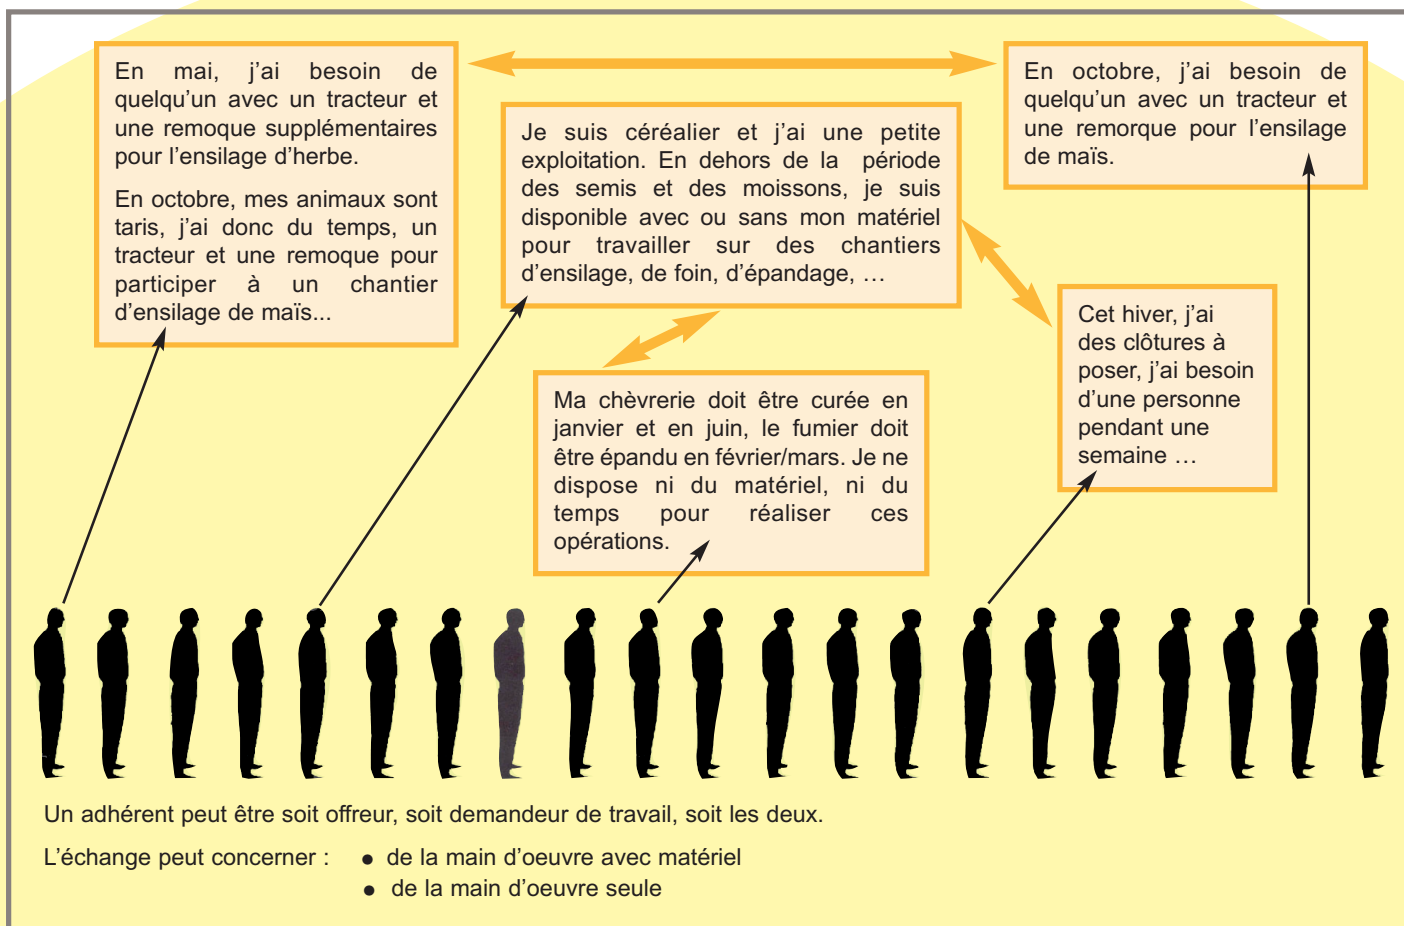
En mai, j'ai besoin de quelqu'un avec un tracteur et une remoque supplémentaires pour l'ensilage d'herbe.

En octobre, mes animaux sont taris, j'ai donc du temps, un tracteur et une remoque pour participer à un chantier d'ensilage de maïs...

Je suis céréalier et j'ai une petite exploitation. En dehors de la période des semis et des moissons, je suis disponible avec ou sans mon matériel pour travailler sur des chantiers d'ensilage, de foin, d'épandage, …

En octobre, j'ai besoin de quelqu'un avec un tracteur et une remorque pour l'ensilage de maïs.

Ma chèvrerie doit être curée en janvier et en juin, le fumier doit être épandu en février/mars. Je ne dispose ni du matériel, ni du temps pour réaliser ces opérations.

Cet hiver, j'ai des clôtures à poser, j'ai besoin d'une personne pendant une semaine …

Un adhérent peut être soit offreur, soit demandeur de travail, soit les deux.

L'échange peut concerner :
• de la main d'oeuvre avec matériel
• de la main d'oeuvre seule